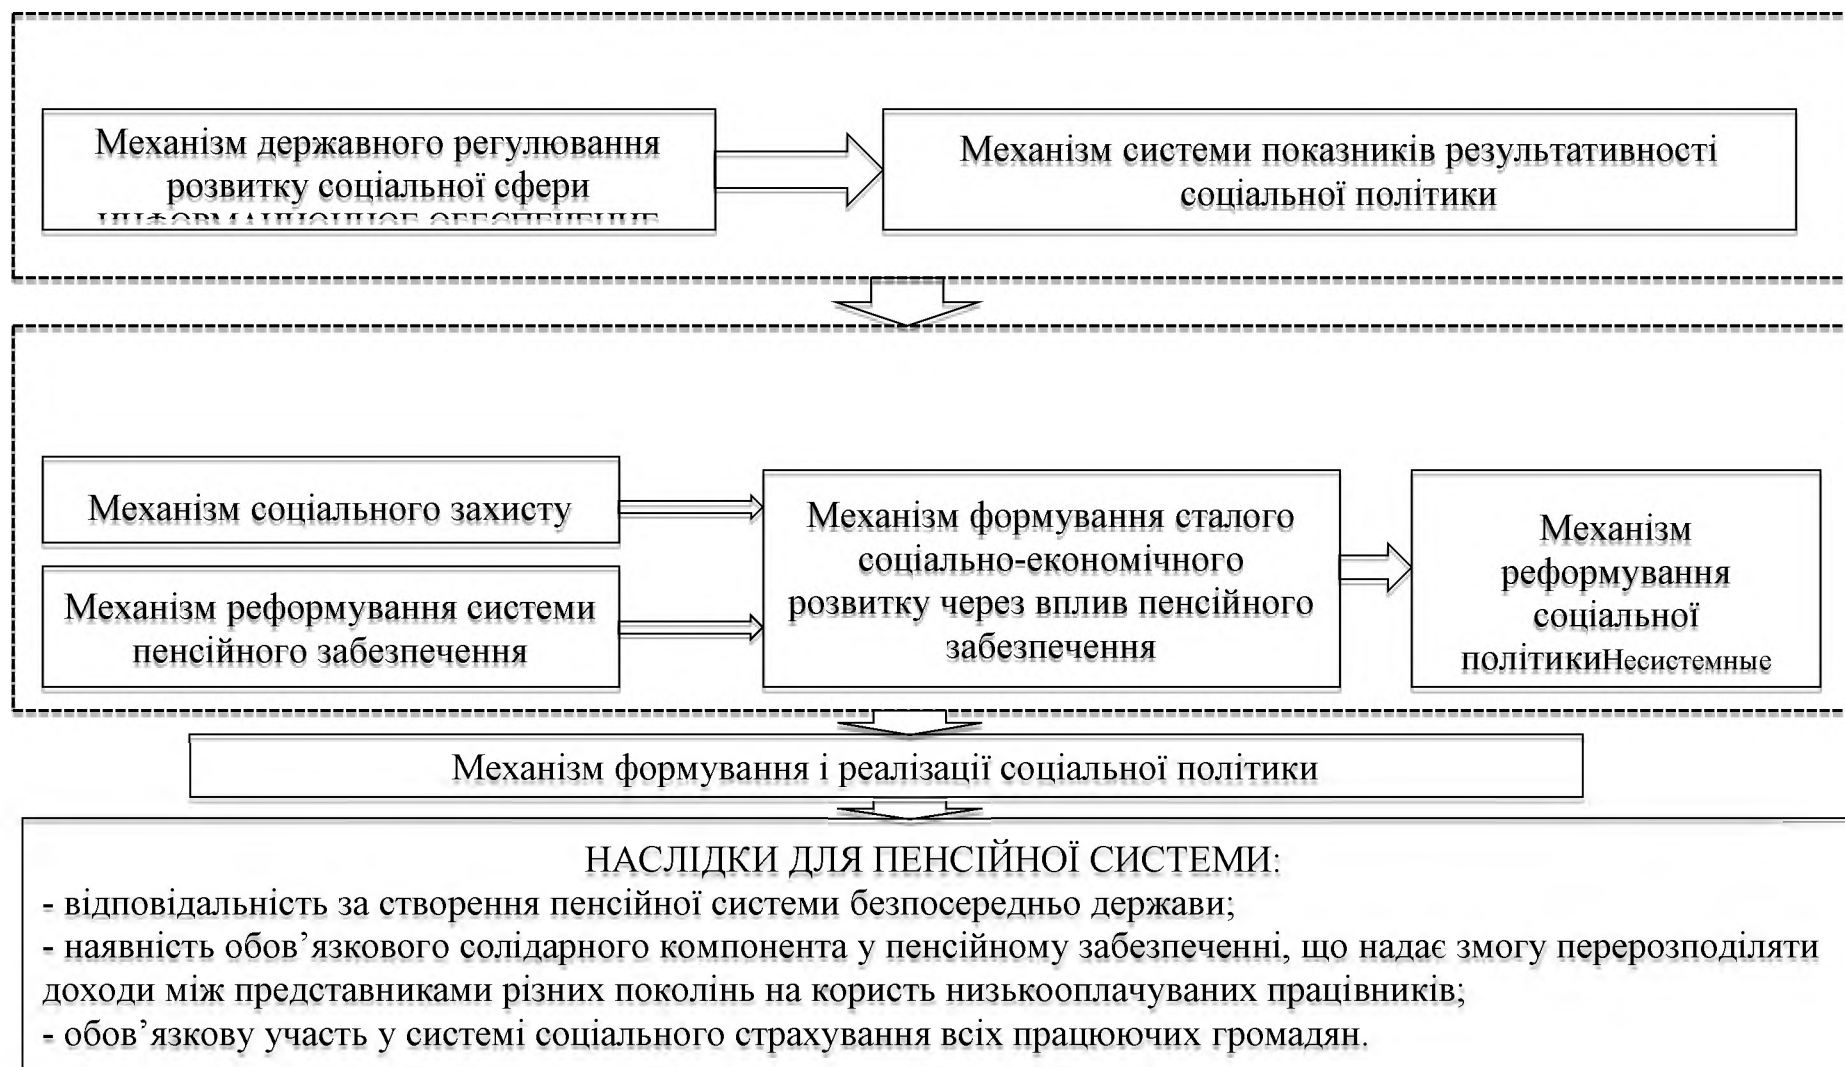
Механізм державного регулювання розвитку соціальної сфери
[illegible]

Механізм системи показників результативності соціальної політики

Механізм соціального захисту

Механізм реформування системи пенсійного забезпечення

Механізм формування сталого соціально-економічного розвитку через вплив пенсійного забезпечення

Механізм реформування соціальної політикиНесистемные

Механізм формування і реалізації соціальної політики

НАСЛІДКИ ДЛЯ ПЕНСІЙНОЇ СИСТЕМИ:
- відповідальність за створення пенсійної системи безпосередньо держави;
- наявність обов’язкового солідарного компонента у пенсійному забезпеченні, що надає змогу перерозподіляти доходи між представниками різних поколінь на користь низькооплачуваних працівників;
- обов’язкову участь у системі соціального страхування всіх працюючих громадян.